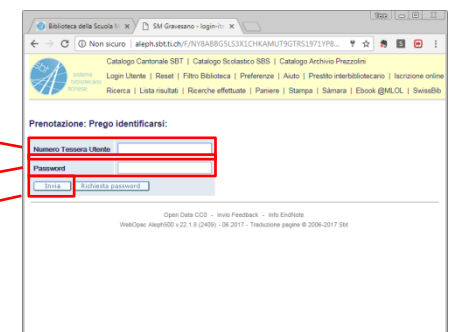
Biblioteca della Scuola M ×
SM Gravesano - login-ite ×

Non sicuro | aleph.sbt.ti.ch/F/NY8ABBG5LS3X1CHKAMUT9GTRS1971YP8...

sistema bibliotecario ticinese

Catalogo Cantonale SBT | Catalogo Scolastico SBS | Catalogo Archivio Prezzolini
Login Utente | Reset | Filtro Biblioteca | Preferenze | Aiuto | Prestito interbibliotecario | Iscrizione online
Ricerca | Lista risultati | Ricerche effettuate | Paniere | Stampa | Sàmara | Ebook @MLOL | SwissBib

Prenotazione: Prego identificarsi:

Numero Tessera Utente
Password

Invia
Richiesta password

Open Data CC0 - Invio Feedback - Info EndNote
WebOpac Aleph500 v.22.1.0 (2409) - 06.2017 - Traduzione pagine © 2006-2017 Sbt